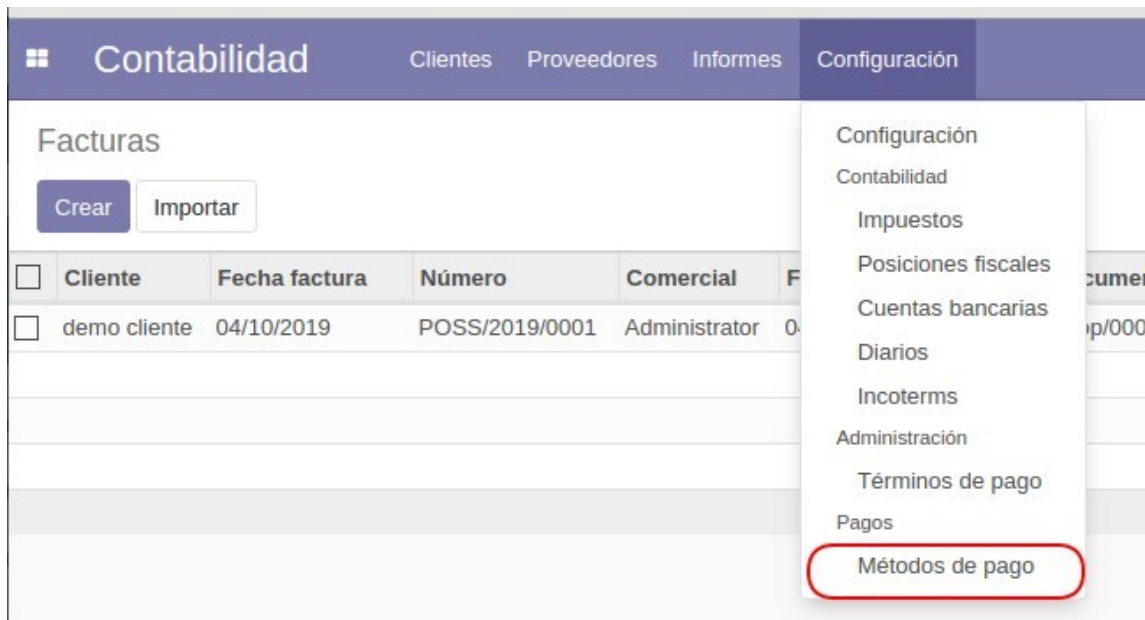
Contabilidad Clientes Proveedores Informes Configuración

Facturas

Crear Importar

| Cliente | Fecha factura | Número | Comercial | F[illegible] | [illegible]cumen |
|---|---|---|---|---|---|
| demo cliente | 04/10/2019 | POSS/2019/0001 | Administrator | 0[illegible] | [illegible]p/000 |

Configuración
Contabilidad
Impuestos
Posiciones fiscales
Cuentas bancarias
Diarios
Incoterms
Administración
Términos de pago
Pagos
Métodos de pago